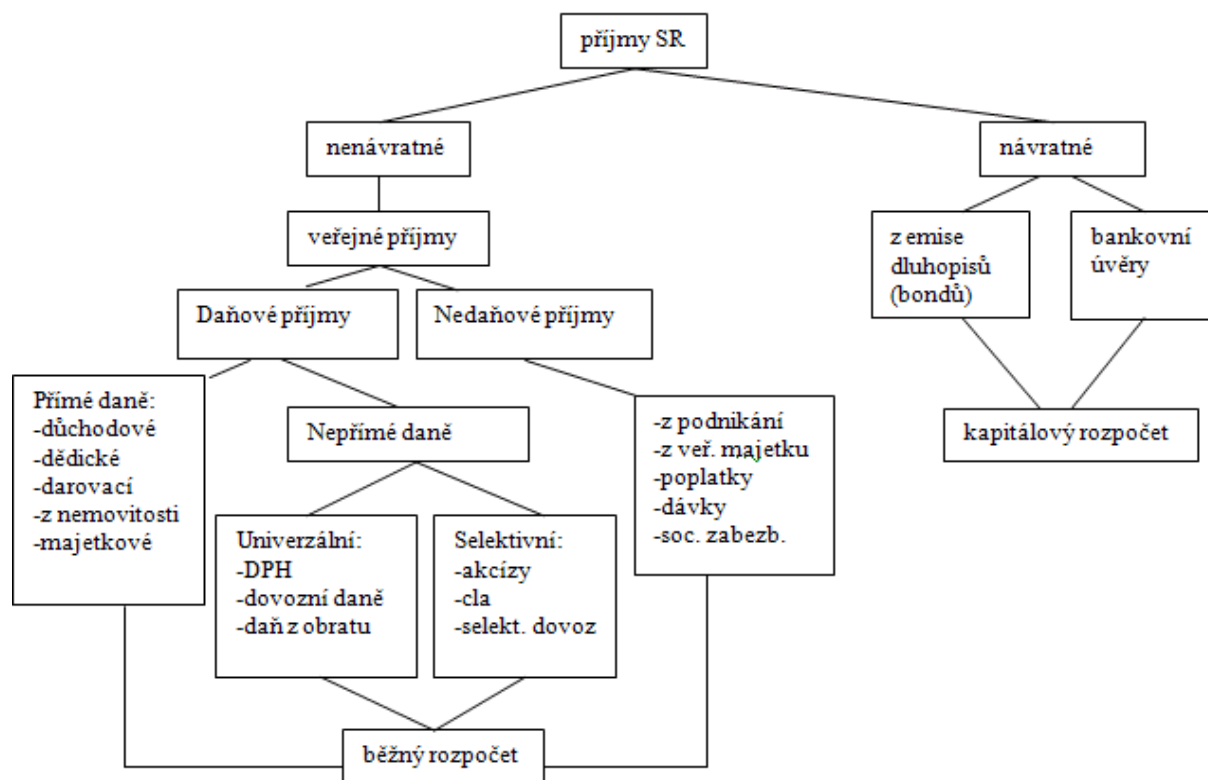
příjmy SR

nenávratné

návratné

veřejné příjmy

z emise dluhopisů (bondů)

bankovní úvěry

Daňové příjmy

Nedaňové příjmy

Přímé daně:
-důchodové
-dědické
-darovací
-z nemovitosti
-majetkové

Nepřímé daně

-z podnikání
-z veř. majetku
-poplatky
-dávky
-soc. zabezb.

kapitálový rozpočet

Univerzální:
-DPH
-dovozní daně
-daň z obratu

Selektivní:
-akcízy
-cla
-selekt. dovoz

běžný rozpočet